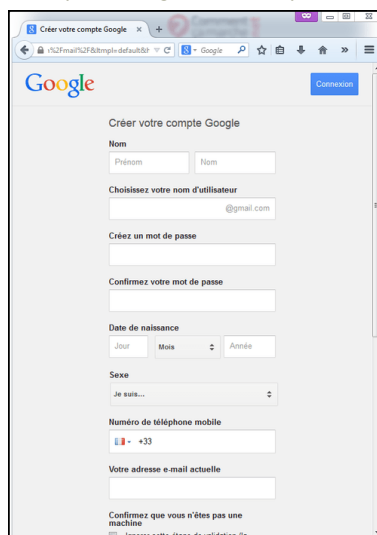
Créer votre compte Google
+
Comment
:%2Fmail%2F&ltmpl=default&lt
C
Google

Google
Connexion

Créer votre compte Google

Nom
Prénom
Nom

Choisissez votre nom d'utilisateur
@gmail.com

Créez un mot de passe

Confirmez votre mot de passe

Date de naissance
Jour
Mois
Année

Sexe
Je suis...

Numéro de téléphone mobile
+33

Votre adresse e-mail actuelle

Confirmez que vous n'êtes pas une machine
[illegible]